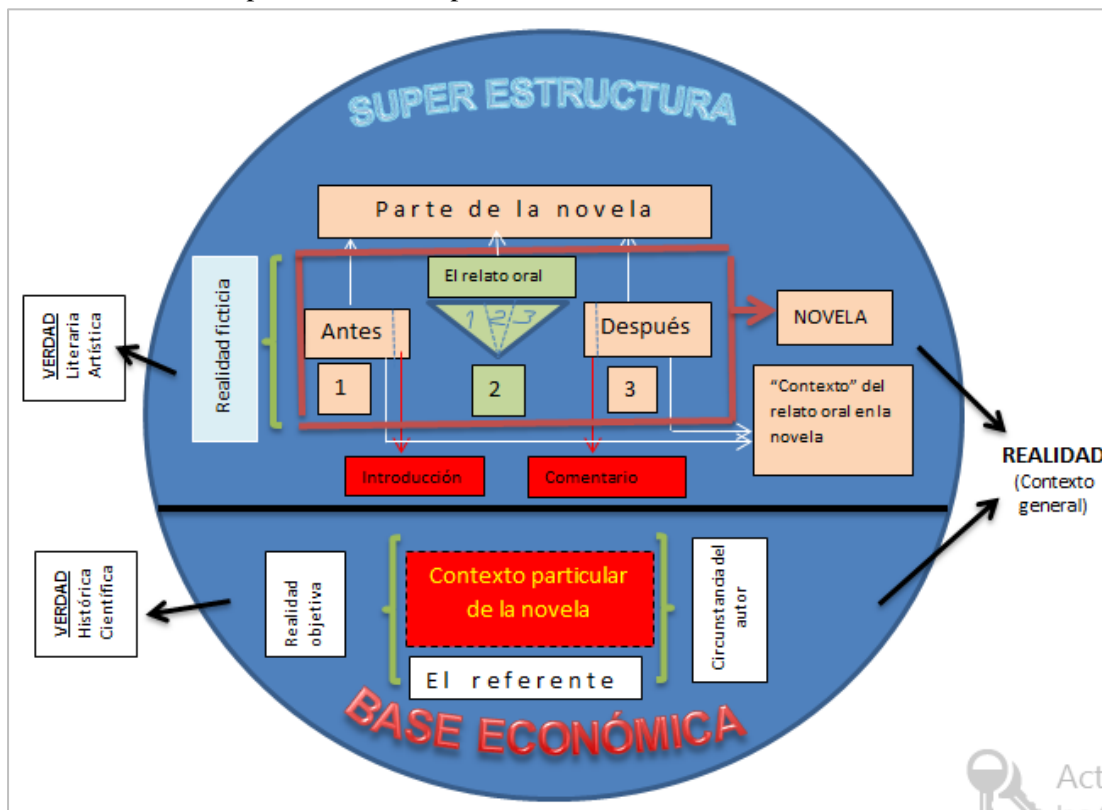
SUPER ESTRUCTURA

Parte de la novela

Realidad ficticia

El relato oral

Antes

1

1 2 3

2

Después

3

NOVELA

"Contexto" del relato oral en la novela

VERDAD Literaria Artística

Introducción

Comentario

REALIDAD (Contexto general)

VERDAD Histórica Científica

Realidad objetiva

Contexto particular de la novela

El referente

Circunstancia del autor

BASE ECONÓMICA

Act